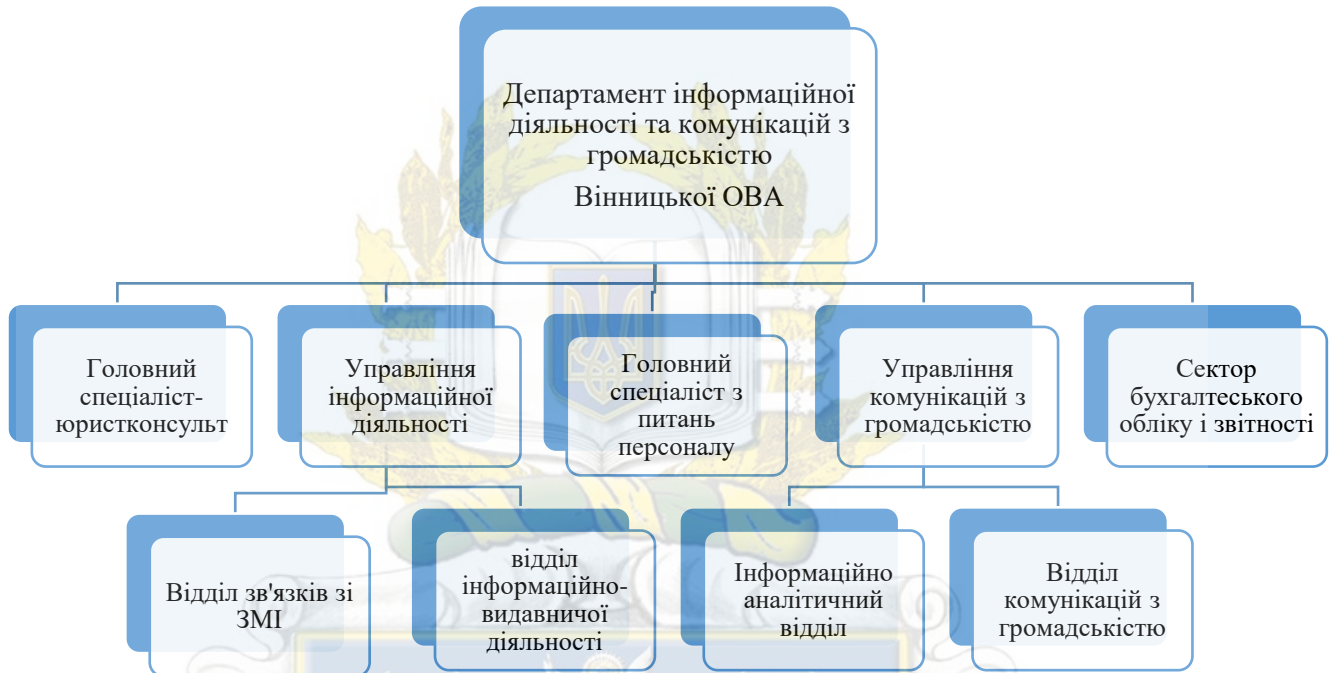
Департамент інформаційної діяльності та комунікацій з громадськістю
Вінницької ОВА

Головний спеціаліст-юристконсульт

Управління інформаційної діяльності

Головний спеціаліст з питань персоналу

Управління комунікацій з громадськістю

Сектор бухгалтеського обліку і звітності

Відділ зв'язків зі ЗМІ

відділ інформаційно-видавничої діяльності

Інформаційно аналітичний відділ

Відділ комунікацій з громадськістю